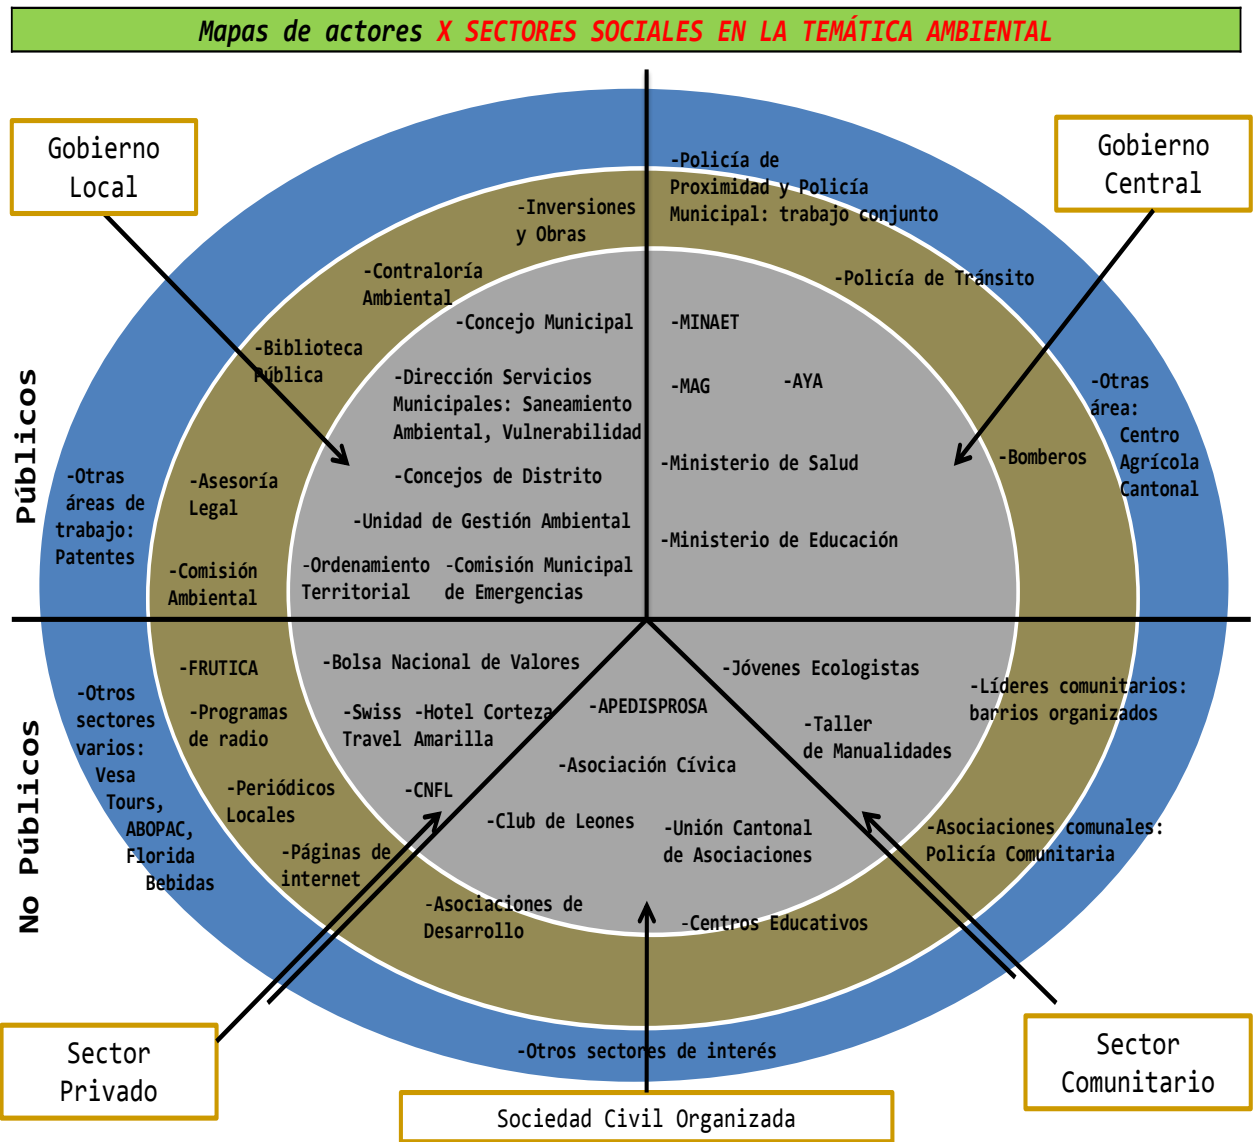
Mapas de actores X SECTORES SOCIALES EN LA TEMÁTICA AMBIENTAL

Gobierno Local

Gobierno Central

Públicos

No Públicos

-Inversiones y Obras

-Policía de Proximidad y Policía Municipal: trabajo conjunto

-Contraloría Ambiental

-Policía de Tránsito

-Concejo Municipal

-MINAET

-Biblioteca Pública

-Dirección Servicios Municipales: Saneamiento Ambiental, Vulnerabilidad

-MAG

-AYA

-Otras área: Centro Agrícola Cantonal

-Otras áreas de trabajo: Patentes

-Asesoría Legal

-Concejos de Distrito

-Ministerio de Salud

-Bomberos

-Unidad de Gestión Ambiental

-Ministerio de Educación

-Comisión Ambiental

-Ordenamiento Territorial

-Comisión Municipal de Emergencias

-FRUTICA

-Bolsa Nacional de Valores

-Jóvenes Ecologistas

-Otros sectores varios: Vesa Tours, ABOPAC, Florida Bebidas

-Líderes comunitarios: barrios organizados

-Programas de radio

-Swiss Travel

-Hotel Corteza Amarilla

-APEDISPROSA

-Taller de Manualidades

-Asociación Cívica

-Periódicos Locales

-CNFL

-Club de Leones

-Unión Cantonal de Asociaciones

-Asociaciones comunales: Policía Comunitaria

-Páginas de internet

-Asociaciones de Desarrollo

-Centros Educativos

-Otros sectores de interés

Sector Privado

Sociedad Civil Organizada

Sector Comunitario